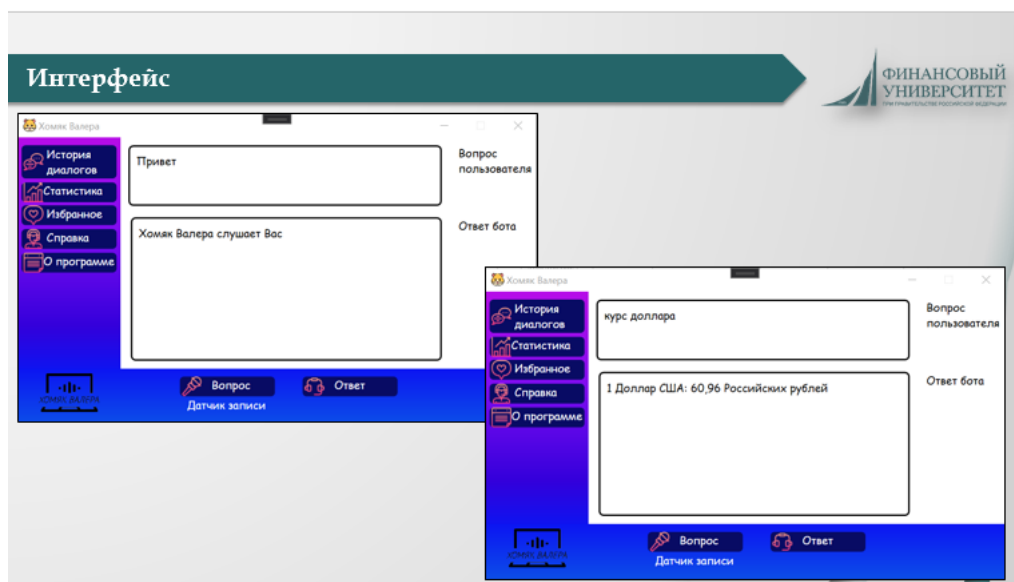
Интерфейс

ФИНАНСОВЫЙ УНИВЕРСИТЕТ
ПРИ ПРАВИТЕЛЬСТВЕ РОССИЙСКОЙ ФЕДЕРАЦИИ

Хомяк Валера

История диалогов
Статистика
Избранное
Справка
О программе

Привет

Вопрос пользователя

Хомяк Валера слушает Вас

Ответ бота

ХОМЯК ВАЛЕРА

Вопрос
Ответ
Датчик записи

Хомяк Валера

История диалогов
Статистика
Избранное
Справка
О программе

курс доллара

Вопрос пользователя

1 Доллар США: 60,96 Российских рублей

Ответ бота

ХОМЯК ВАЛЕРА

Вопрос
Ответ
Датчик записи